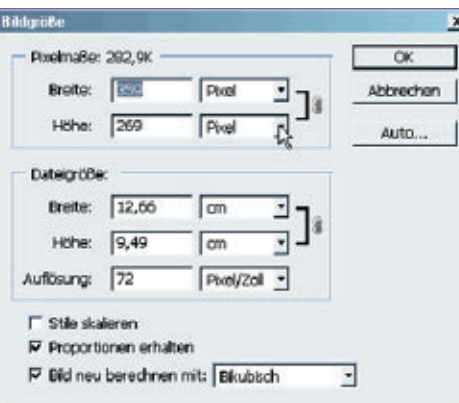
Bildgröße

Pixelmaße: 282,9K

Breite: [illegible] Pixel

Höhe: 269 Pixel

OK

Abbrechen

Auto...

Dateigröße:

Breite: 12,66 cm

Höhe: 9,49 cm

Auflösung: 72 Pixel/Zoll

Stile skalieren

Proportionen erhalten

Bild neu berechnen mit: Bikubisch